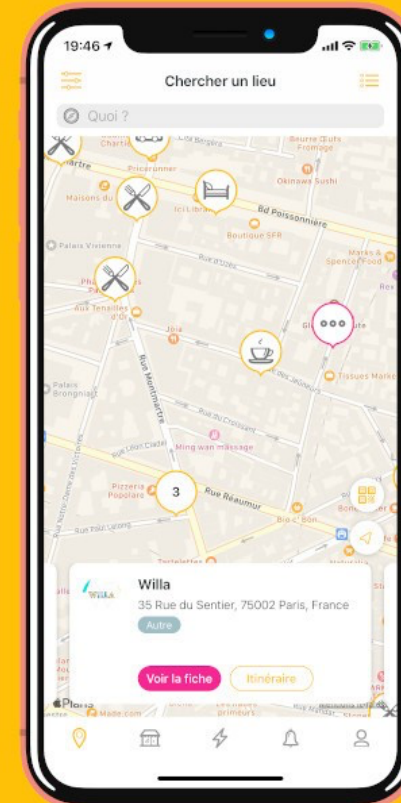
19:46

Chercher un lieu

Quoi ?

Chartier

Pricerunner

Rue Bergère

Beurre Œufs Fromage

Okinawa Sushi

Maisons du

Ici Libra

Bd Poissonnière

Boutique SFR

Palais Vivienne

Rue d'Uzès

Marks & Spencer Food

Aux Tenailles d'Or

Jéia

Rue Montmartre

Tissues Market

Palais Brongniart

Rue du Croissant

Ming wan massage

Pizzeria Popolare

3

Rue Réaumur

Bio c' Bon

Tartelettes

Willa

WILLA

35 Rue du Sentier, 75002 Paris, France

Autre

Voir la fiche

Itinéraire

Plans

Made.com